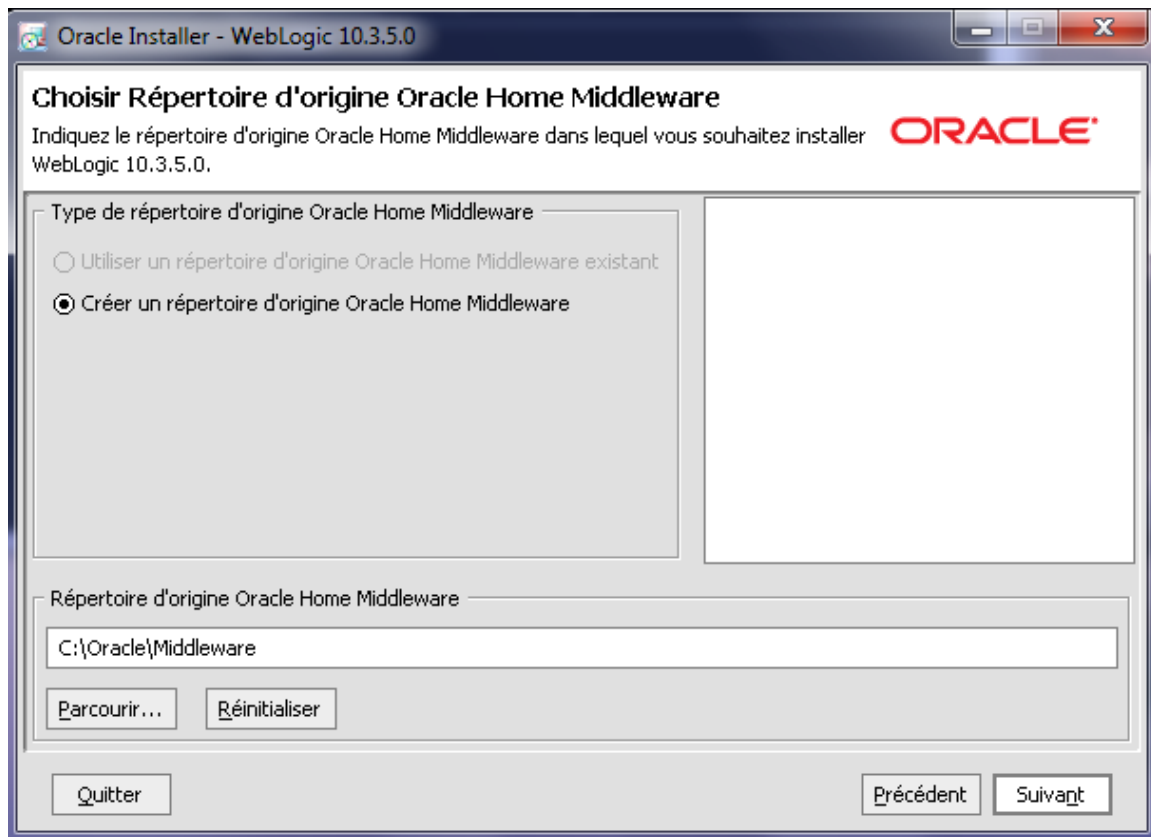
Oracle Installer - WebLogic 10.3.5.0

Choisir Répertoire d'origine Oracle Home Middleware

Indiquez le répertoire d'origine Oracle Home Middleware dans lequel vous souhaitez installer WebLogic 10.3.5.0.

ORACLE

Type de répertoire d'origine Oracle Home Middleware

Utiliser un répertoire d'origine Oracle Home Middleware existant

Créer un répertoire d'origine Oracle Home Middleware

Répertoire d'origine Oracle Home Middleware

C:\Oracle\Middleware

Parcourir...

Réinitialiser

Quitter

Précédent

Suivant